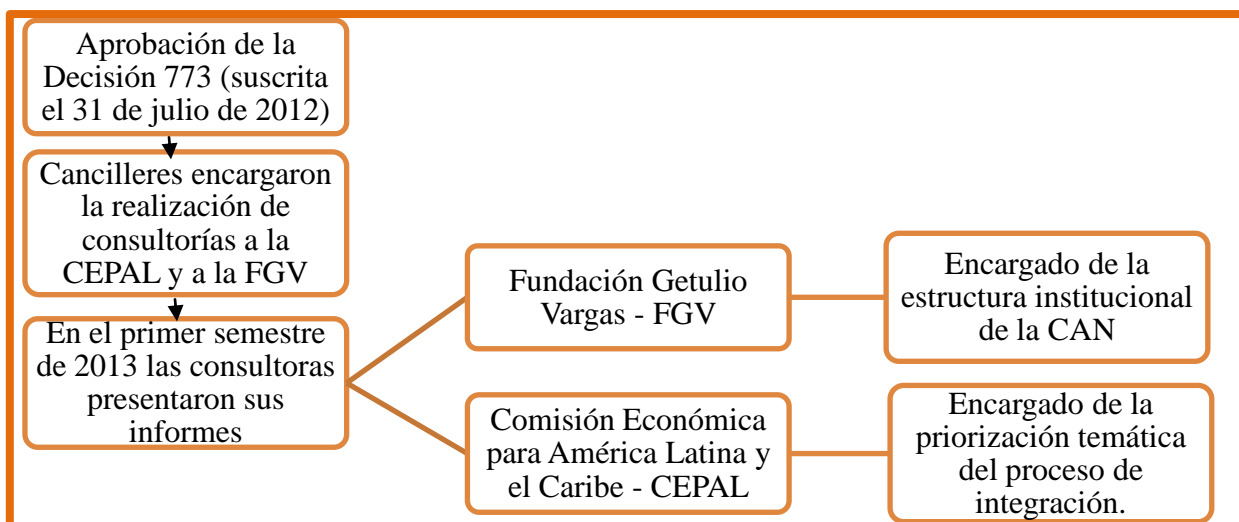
Aprobación de la Decisión 773 (suscrita el 31 de julio de 2012)

Cancilleres encargaron la realización de consultorías a la CEPAL y a la FGV

En el primer semestre de 2013 las consultoras presentaron sus informes

Fundación Getulio Vargas - FGV

Encargado de la estructura institucional de la CAN

Comisión Económica para América Latina y el Caribe - CEPAL

Encargado de la priorización temática del proceso de integración.